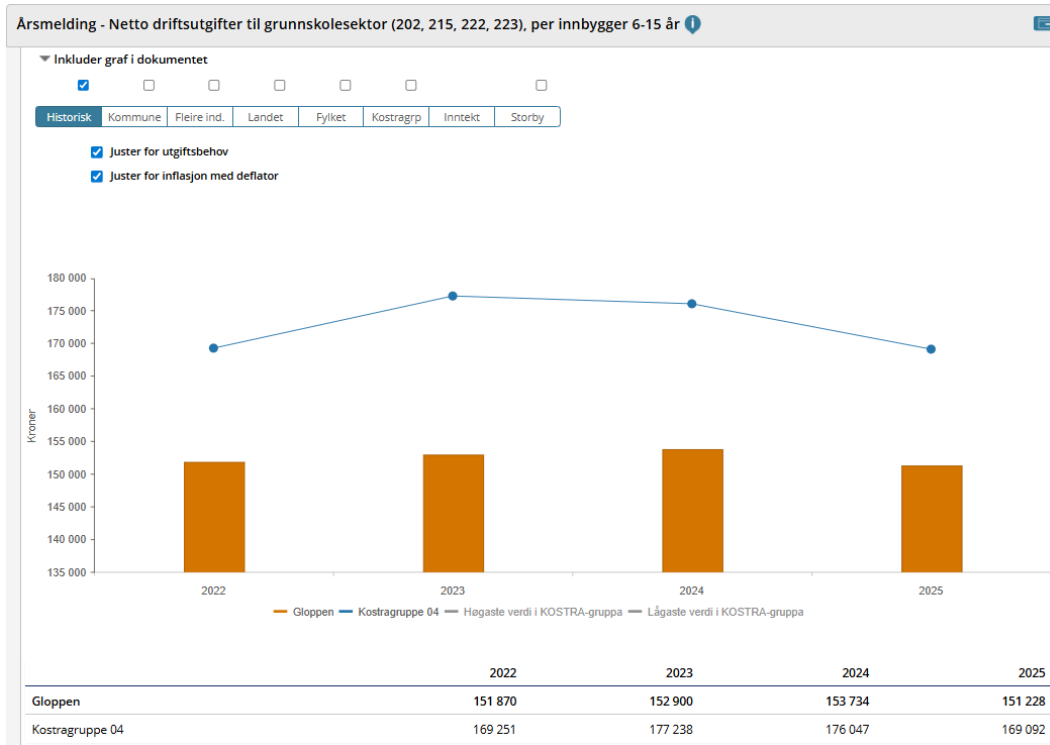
Årsmelding - Netto driftsutgifter til grunnskolesektor (202, 215, 222, 223), per innbygger 6-15 år

Inkluder graf i dokumentet

Historisk | Kommune | Fleire ind. | Landet | Fylket | Kostragrp | Inntekt | Storby

Juster for utgiftsbehov

Juster for inflasjon med deflator

180 000
175 000
170 000
165 000
160 000
155 000
150 000
145 000
140 000
135 000

Kroner

2022 2023 2024 2025

Gloppen   Kostragruppe 04   Høgaste verdi i KOSTRA-gruppa   Lågaste verdi i KOSTRA-gruppa

| | 2022 | 2023 | 2024 | 2025 |
|---|---|---|---|---|
| Gloppen | 151 870 | 152 900 | 153 734 | 151 228 |
| Kostragruppe 04 | 169 251 | 177 238 | 176 047 | 169 092 |